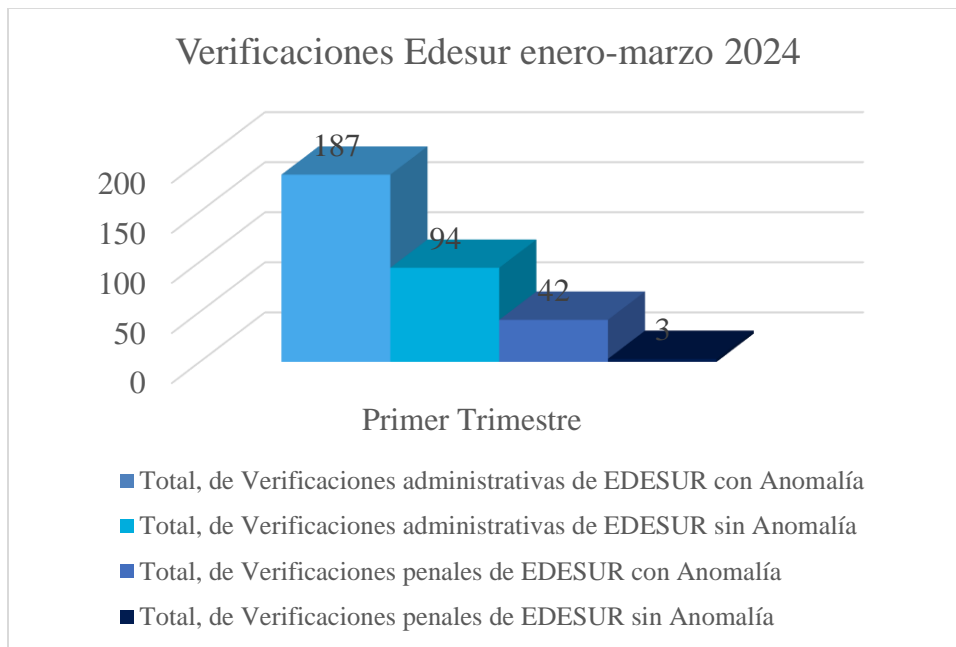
Verificaciones Edesur enero-marzo 2024

200
150
100
50
0

187
94
42
3

Primer Trimestre

Total, de Verificaciones administrativas de EDESUR con Anomalía
Total, de Verificaciones administrativas de EDESUR sin Anomalía
Total, de Verificaciones penales de EDESUR con Anomalía
Total, de Verificaciones penales de EDESUR sin Anomalía